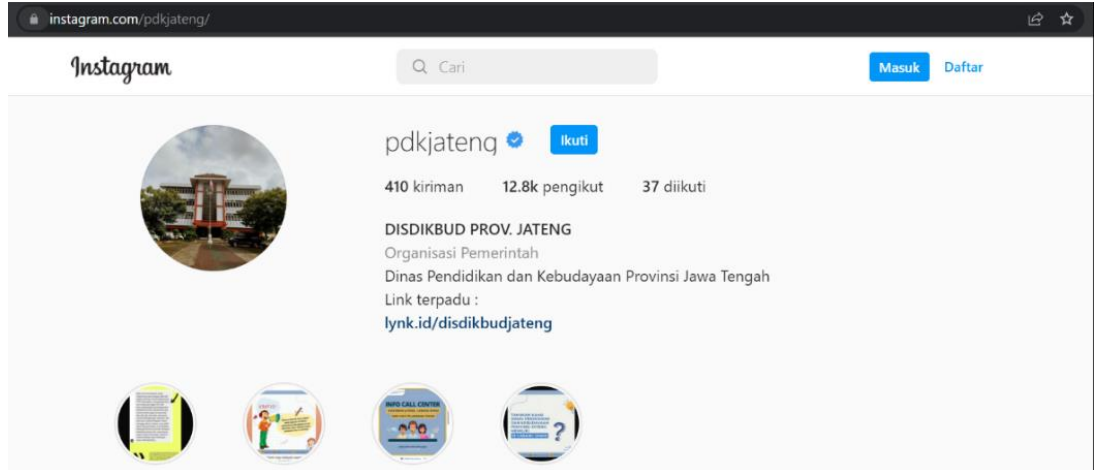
instagram.com/pdkjateng/

Instagram

Cari

Masuk Daftar

pdkjateng

Ikuti

410 kiriman 12.8k pengikut 37 diikuti

DISDIKBUD PROV. JATENG
Organisasi Pemerintah
Dinas Pendidikan dan Kebudayaan Provinsi Jawa Tengah
Link terpadu :
lynk.id/disdikbudjateng

INFO CALL CENTER